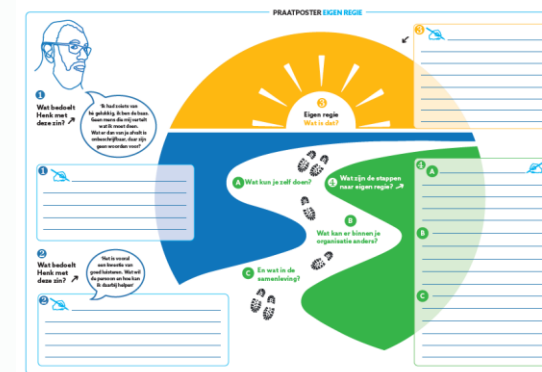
PRAATPOSTER EIGEN REGIE

1
Wat bedoelt Henk met deze zin?

'Ik had zoiets van: ik ben blij. Ik ben de baas. Geen mens die mij vertelt wat ik moet doen. Wat er dan van je afvalt is zeker feest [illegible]... daar zijn geen woorden voor.'

3

3
Eigen regie
Wat is dat?

1

4
Wat zijn de stappen naar eigen regie?

A
Wat kun je zelf doen?

A

B
Wat kan er binnen je organisatie anders?

B

2
Wat bedoelt Henk met deze zin?

'Wat is vooral een bezetting van goed luisteren. Wat wil de persoon en hoe kan ik daarbij helpen?'

C
En wat in de samenleving?

C

2